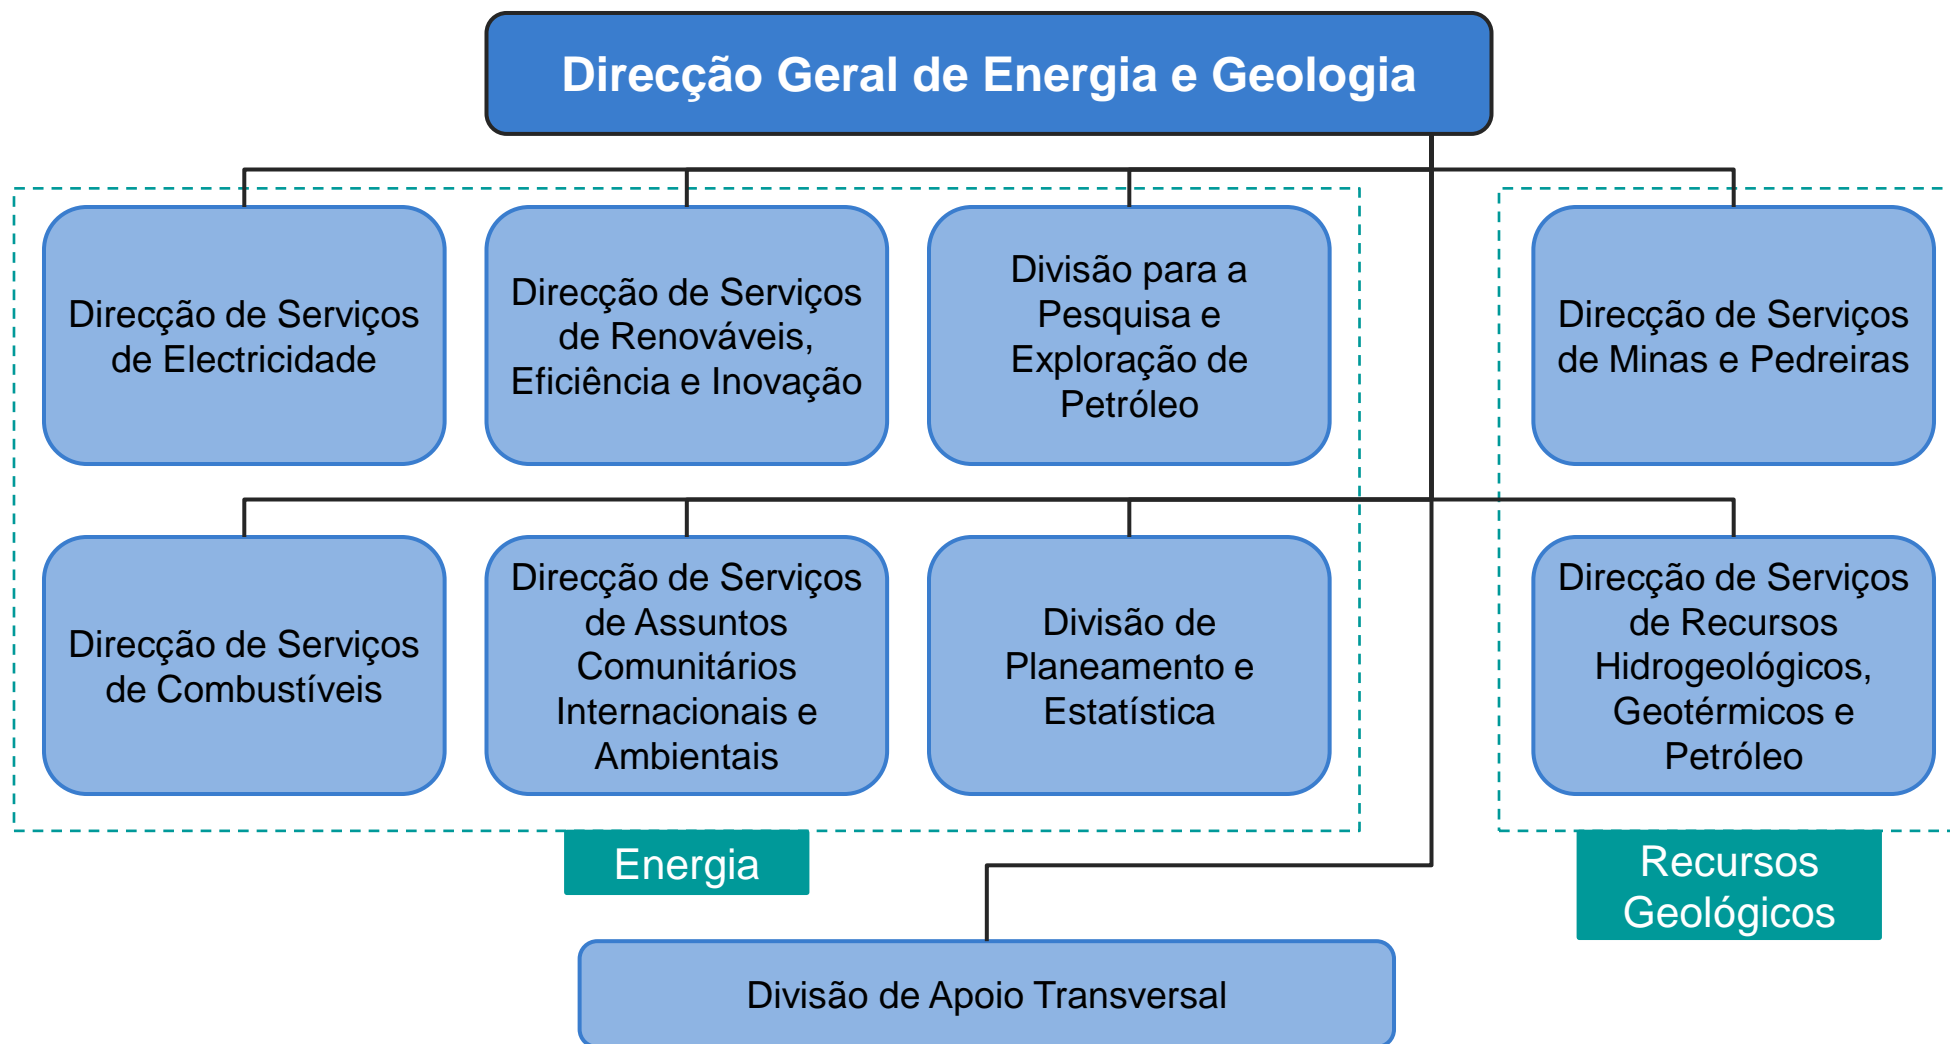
Direcção Geral de Energia e Geologia

Direcção de Serviços de Electricidade

Direcção de Serviços de Renováveis, Eficiência e Inovação

Divisão para a Pesquisa e Exploração de Petróleo

Direcção de Serviços de Minas e Pedreiras

Direcção de Serviços de Combustíveis

Direcção de Serviços de Assuntos Comunitários Internacionais e Ambientais

Divisão de Planeamento e Estatística

Direcção de Serviços de Recursos Hidrogeológicos, Geotérmicos e Petróleo

Energia

Recursos Geológicos

Divisão de Apoio Transversal